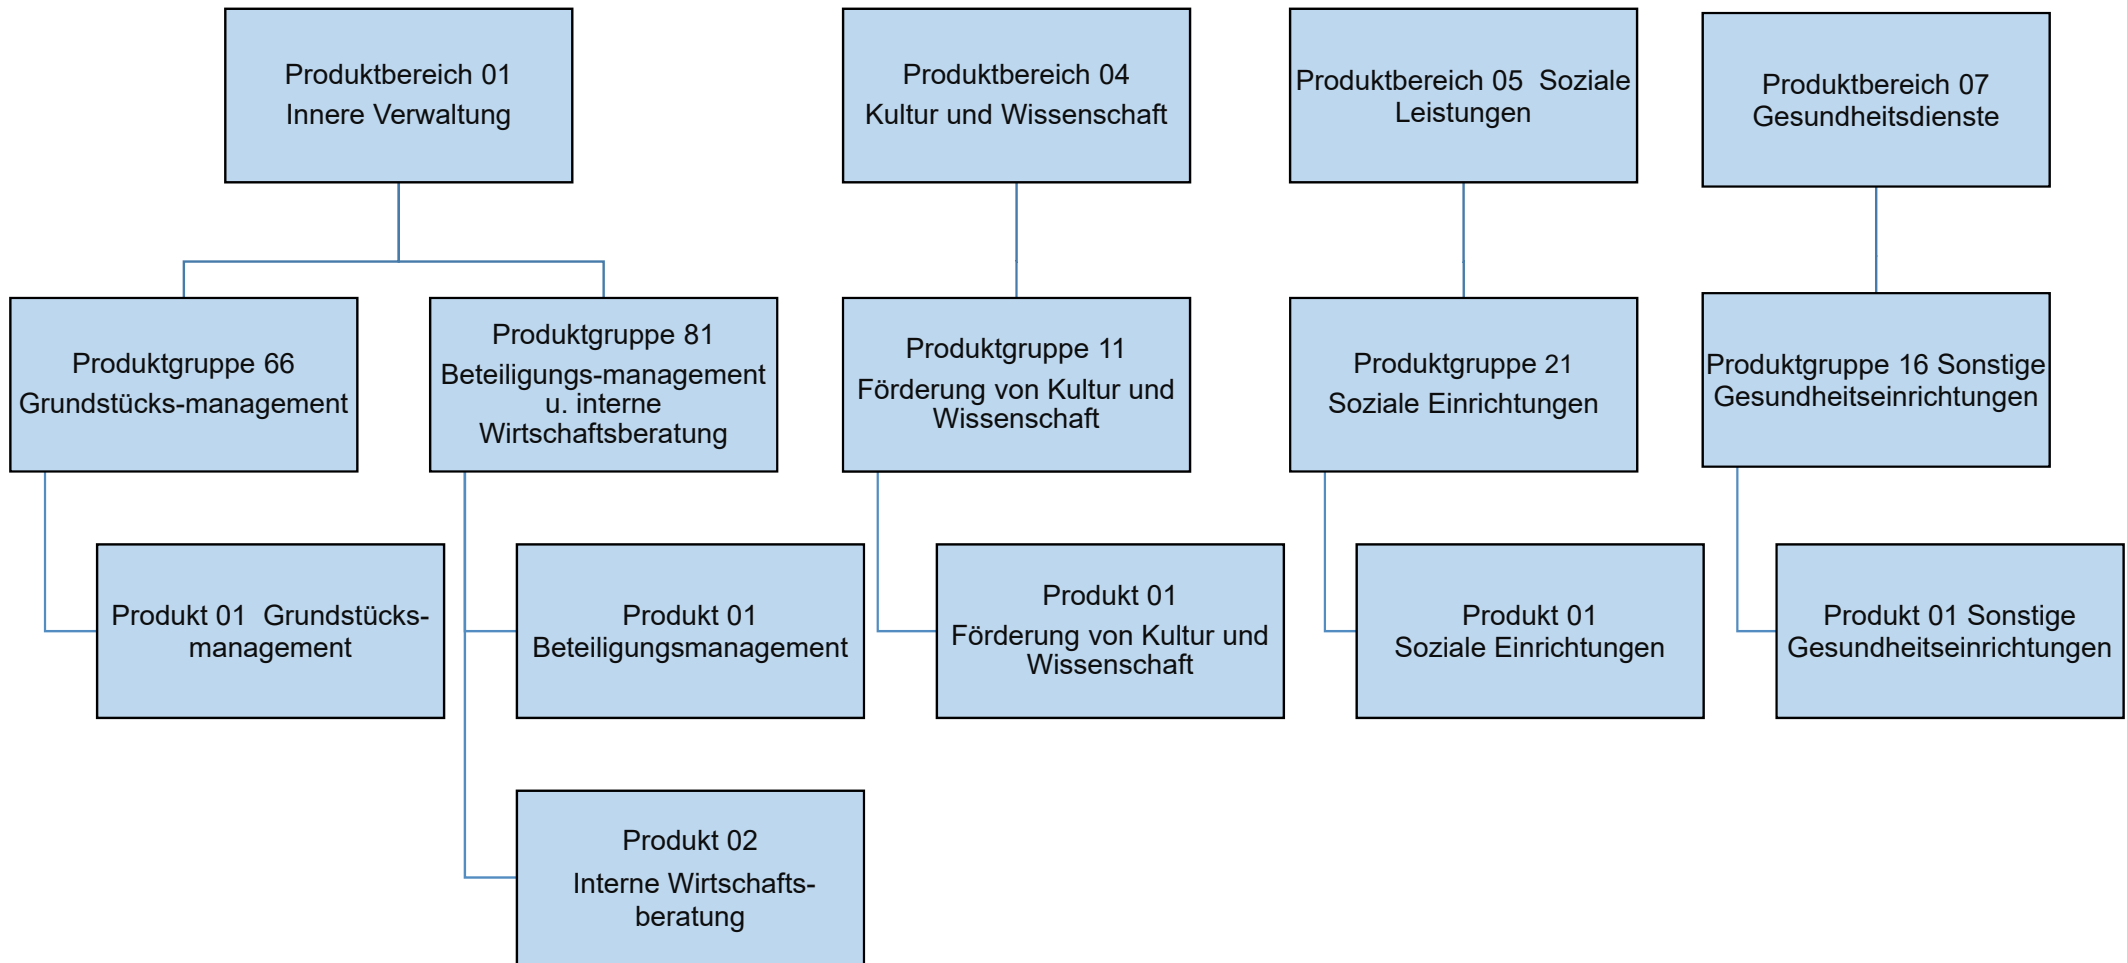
Produktbereich 01
Innere Verwaltung

Produktgruppe 66
Grundstücks-management

Produkt 01 Grundstücks-management

Produktgruppe 81
Beteiligungs-management u. interne Wirtschaftsberatung

Produkt 01
Beteiligungsmanagement

Produkt 02
Interne Wirtschafts-beratung

Produktbereich 04
Kultur und Wissenschaft

Produktgruppe 11
Förderung von Kultur und Wissenschaft

Produkt 01
Förderung von Kultur und Wissenschaft

Produktbereich 05 Soziale Leistungen

Produktgruppe 21
Soziale Einrichtungen

Produkt 01
Soziale Einrichtungen

Produktbereich 07
Gesundheitsdienste

Produktgruppe 16 Sonstige Gesundheitseinrichtungen

Produkt 01 Sonstige Gesundheitseinrichtungen